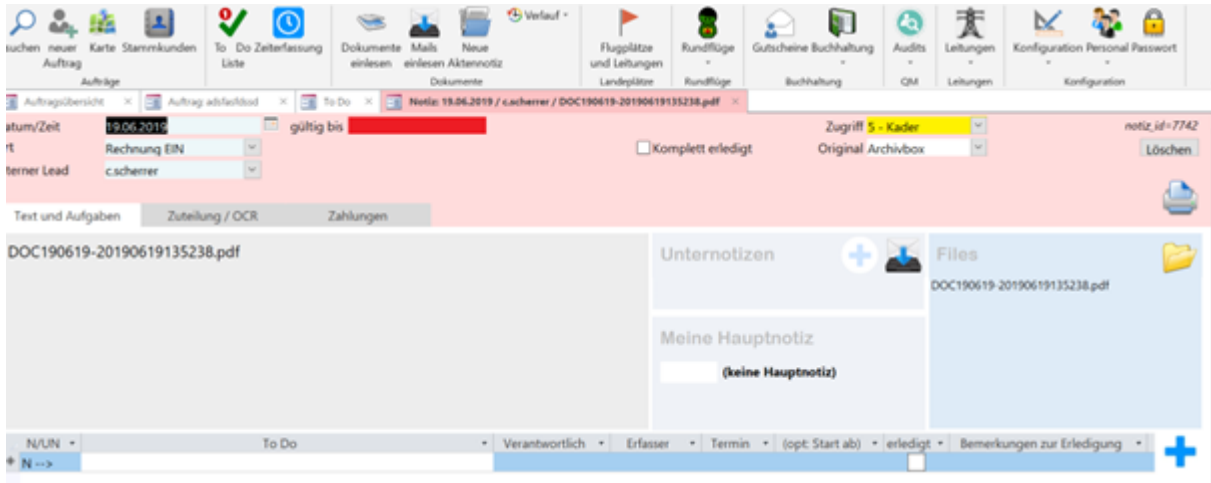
suchen neuer Auftrag Karte Stammkunden
Aufträge
To Do Liste Zeiterfassung
Dokumente einlesen Mails einlesen Neue Aktennotiz Verlauf
Dokumente
Flugplätze und Leitungen
Landeplätze
Rundflüge
Rundflüge
Gutscheine Buchhaltung
Buchhaltung
Audits
QM
Leitungen
Leitungen
Konfiguration Personal Passwort
Konfiguration

Auftragsübersicht × Auftrag: adsfasfdsad × To Do × Notiz: 19.06.2019 / c.scherrer / DOC190619-20190619135238.pdf ×

atum/Zeit 19.06.2019 gültig bis
rt Rechnung EIN
terner Lead c.scherrer
Komplett erledigt
Zugriff 5 - Kader
Original Archivbox
notiz_id=7742
Löschen

Text und Aufgaben Zuteilung / OCR Zahlungen

DOC190619-20190619135238.pdf

Unternotizen

Meine Hauptnotiz
(keine Hauptnotiz)

Files
DOC190619-20190619135238.pdf

| N/UN | To Do | Verantwortlich | Erfasser | Termin | (opt: Start ab) | erledigt | Bemerkungen zur Erledigung |
|---|---|---|---|---|---|---|---|
| N --> | | | | | | | |